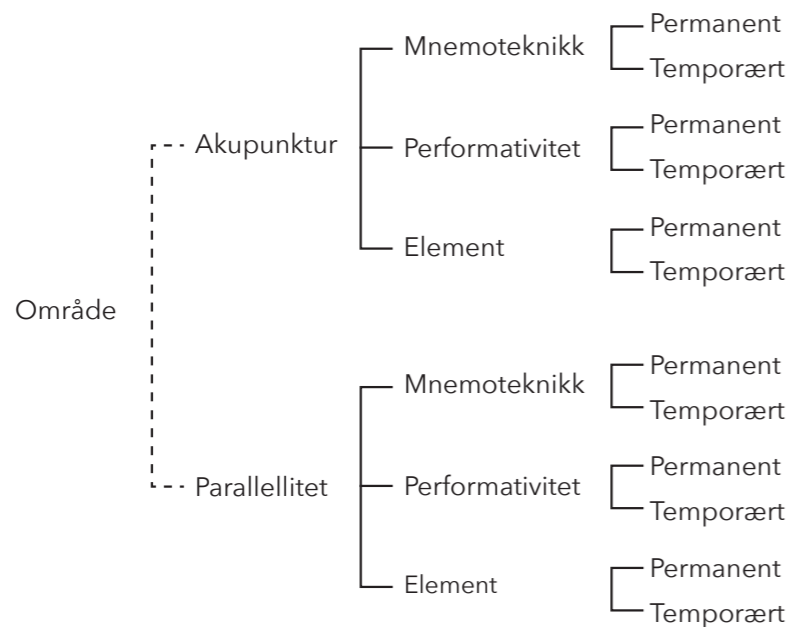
Område

Akupunktur

Mnemoteknikk
Permanent
Temporært

Performativitet
Permanent
Temporært

Element
Permanent
Temporært

Parallellitet

Mnemoteknikk
Permanent
Temporært

Performativitet
Permanent
Temporært

Element
Permanent
Temporært